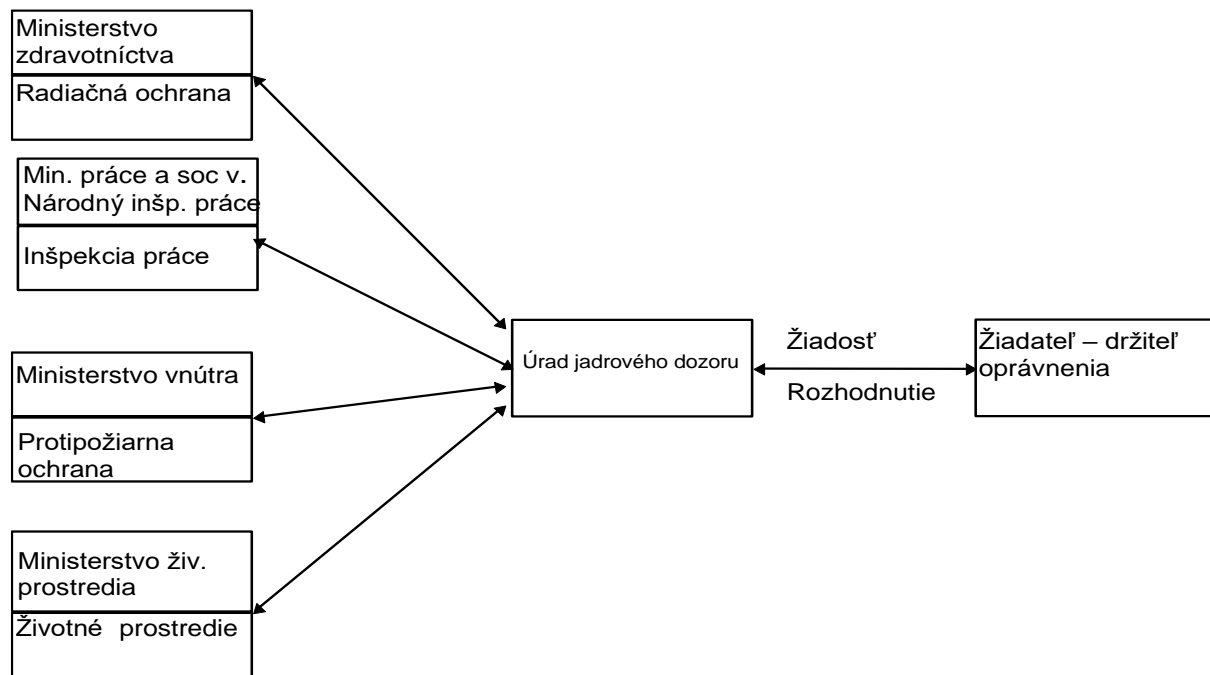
Ministerstvo zdravotníctva

Radiačná ochrana

Min. práce a soc v. Národný inšp. práce

Inšpekcia práce

Ministerstvo vnútra

Protipožiarna ochrana

Ministerstvo živ. prostredia

Životné prostredie

Úrad jadrového dozoru

Žiadosť

Rozhodnutie

Žiadateľ – držiteľ oprávnenia